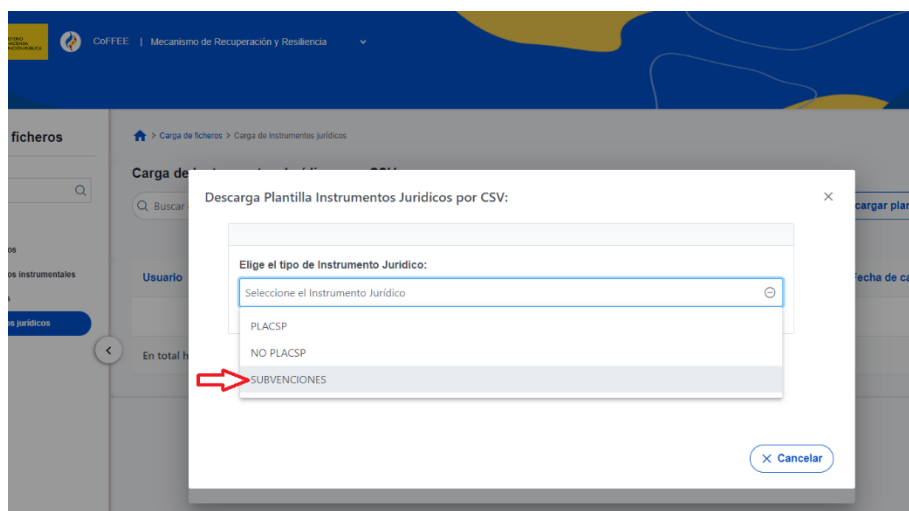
CoFFEE | Mecanismo de Recuperación y Resiliencia

ficheros

os
os instrumentales
os jurídicos

Carga de ficheros > Carga de instrumentos jurídicos

Carga de

Buscar

Usuario

En total h

cargar plan

Fecha de ca

Descarga Plantilla Instrumentos Juridicos por CSV:

Elige el tipo de Instrumento Juridico:

Seleccione el Instrumento Jurídico

PLACSP
NO PLACSP
SUBVENCIONES

Cancelar